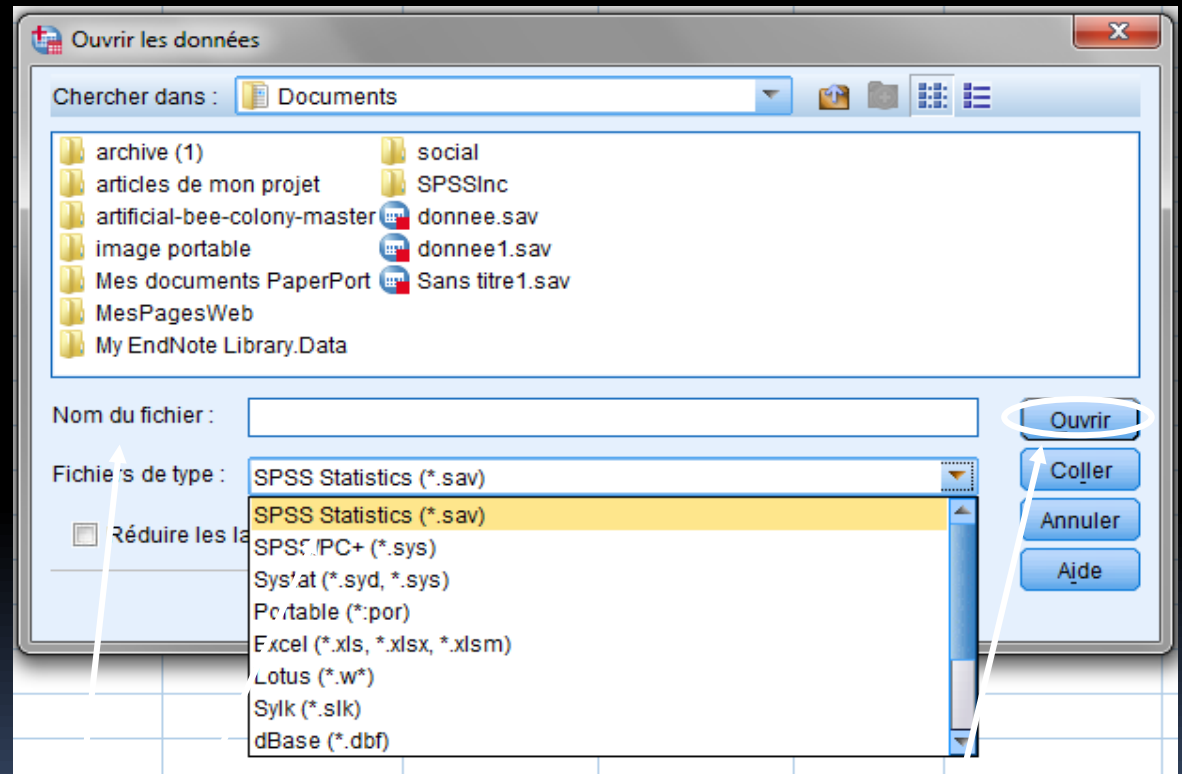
Ouvrir les données

Chercher dans : Documents

archive (1)
articles de mon projet
artificial-bee-colony-master
image portable
Mes documents PaperPort
MesPagesWeb
My EndNote Library.Data
social
SPSSInc
donnee.sav
donnee1.sav
Sans titre1.sav

Nom du fichier :

Fichiers de type : SPSS Statistics (*.sav)

Réduire les la

SPSS Statistics (*.sav)
SPSS/PC+ (*.sys)
Systat (*.syd, *.sys)
Portable (*:por)
Excel (*.xls, *.xlsx, *.xlsm)
Lotus (*.w*)
Sylk (*.slk)
dBase (*.dbf)

Ouvrir
Coller
Annuler
Aide